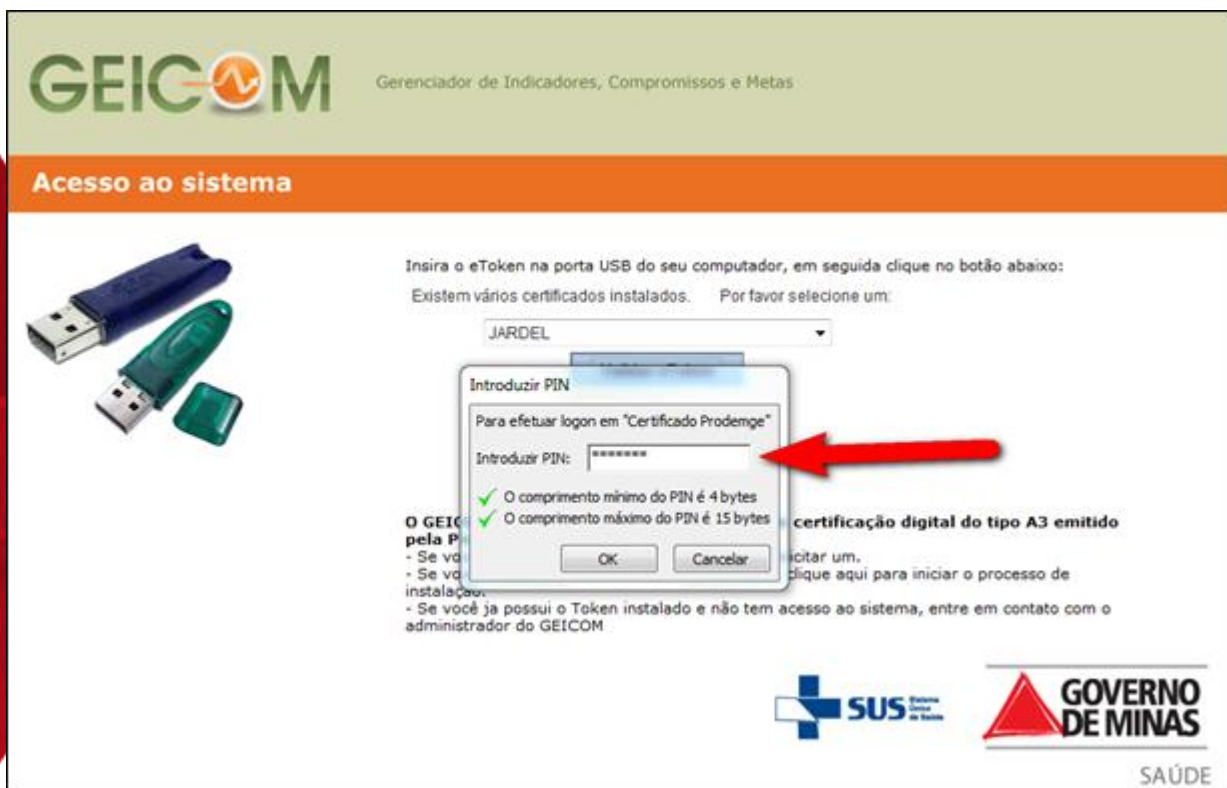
GEICOM

Gerenciador de Indicadores, Compromissos e Metas

Acesso ao sistema

Insira o eToken na porta USB do seu computador, em seguida clique no botão abaixo:

Existem vários certificados instalados. Por favor selecione um:

JARDEL

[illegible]

Introduzir PIN

Para efetuar logon em "Certificado Prodemge"

Introduzir PIN: *******

O comprimento mínimo do PIN é 4 bytes

O comprimento máximo do PIN é 15 bytes

OK

Cancelar

O GEIC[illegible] certificação digital do tipo A3 emitido pela P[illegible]
- Se vo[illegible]icitar um.
- Se vo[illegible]clique aqui para iniciar o processo de instalação.
- Se você já possui o Token instalado e não tem acesso ao sistema, entre em contato com o administrador do GEICOM

SUS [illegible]

GOVERNO DE MINAS

SAÚDE